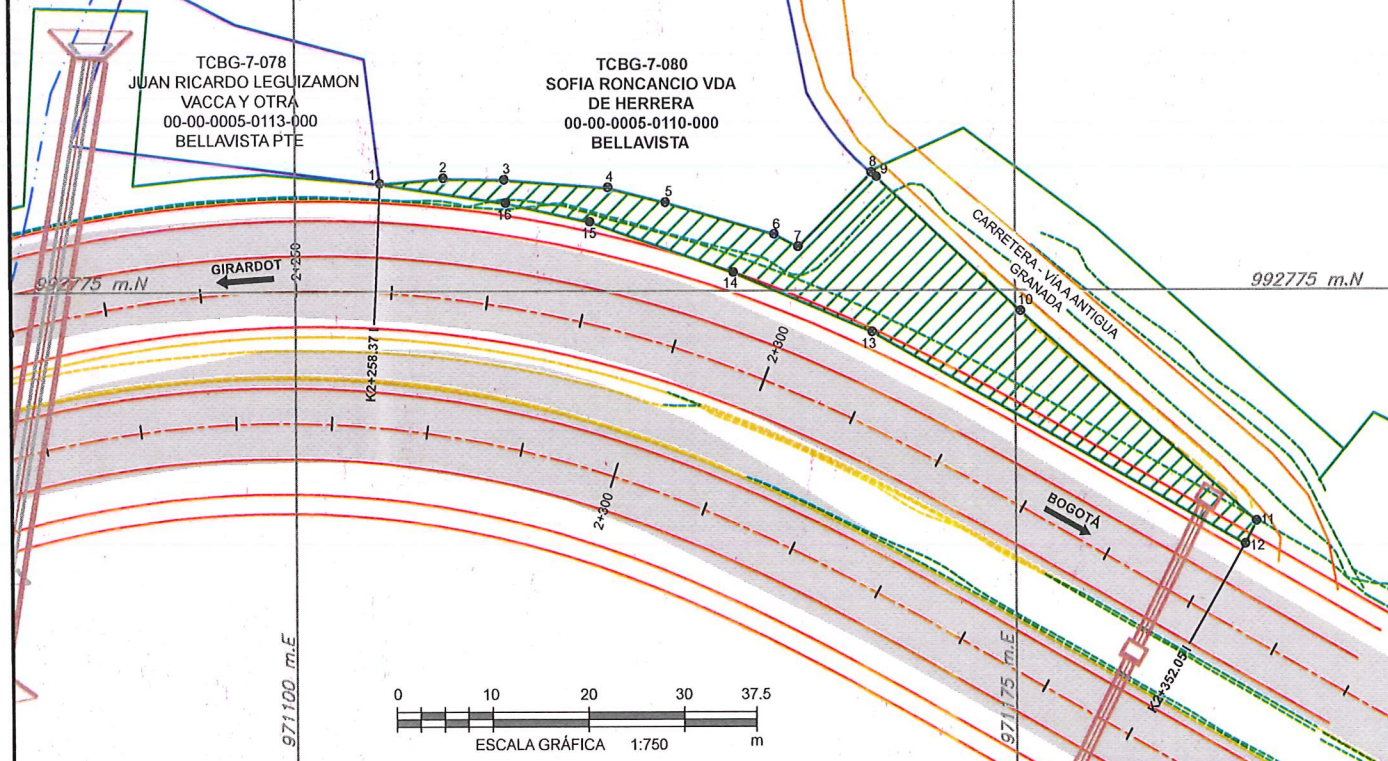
TCBG-7-078
JUAN RICARDO LEGUIZAMON
VACCA Y OTRA
00-00-0005-0113-000
BELLAVISTA PTE

TCBG-7-080
SOFIA RONCANCIO VDA
DE HERRERA
00-00-0005-0110-000
BELLAVISTA

1 2 3 4 5 6 7 8 9 10 11 12 13 14 15 16

CARRETERA - VÍA A ANTIGUA GRANADA

992775 m.N

992775 m.N

GIRARDOT

BOGOTÁ

2+250

2+300

2+300

K2+258.37

K2+352.05

971100 m.E

971175 m.E

0 10 20 30 37.5
ESCALA GRÁFICA 1:750 m